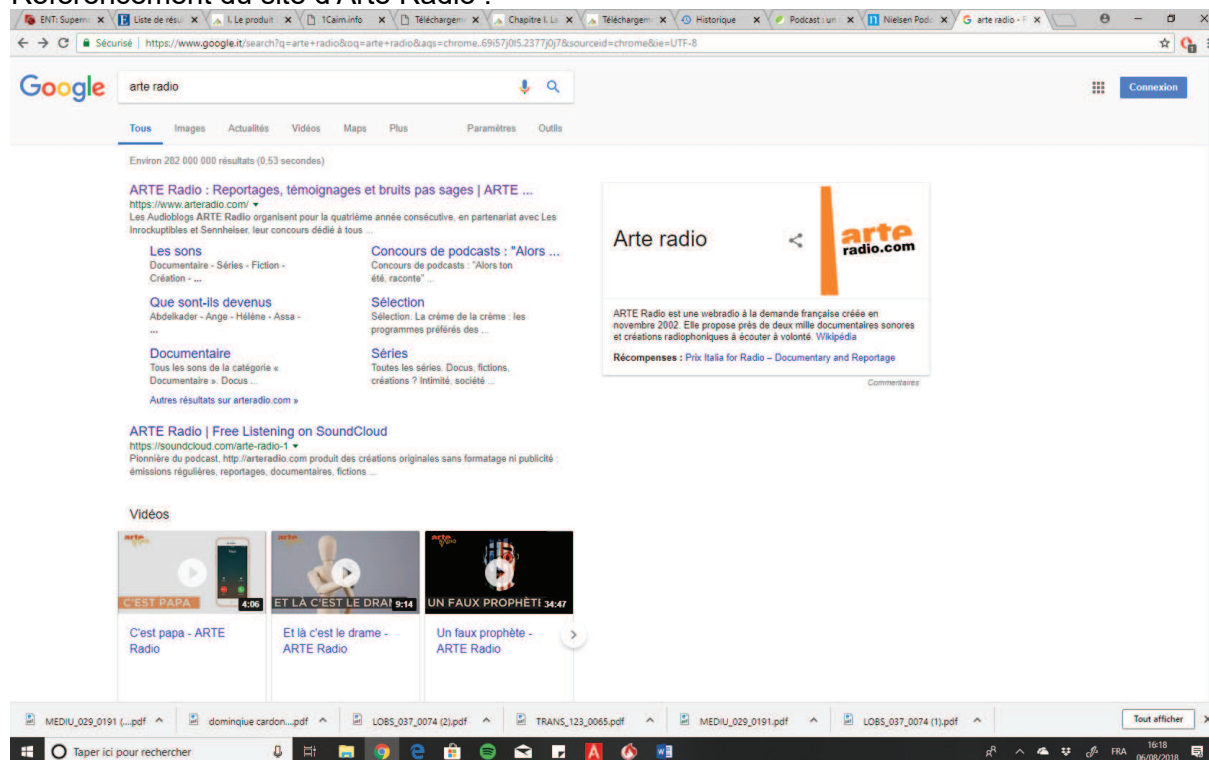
Référencement du site d'Arte Radio :

ENT: Superno | Liste de résu | I. Le produit | 1Caim.info | Télécharger | Chapitre I. Le | Télécharger | Historique | Podcast : un | Nielsen Pod | arte radio -

Sécurisé | https://www.google.it/search?q=arte+radio&oq=arte+radio&aqs=chrome..69i57j0l5.2377j0j7&sourceid=chrome&ie=UTF-8

Google

arte radio

Connexion

Tous Images Actualités Vidéos Maps Plus Paramètres Outils

Environ 282 000 000 résultats (0,53 secondes)

ARTE Radio : Reportages, témoignages et bruits pas sages | ARTE ...
https://www.arteradio.com/
Les Audioblogs ARTE Radio organisent pour la quatrième année consécutive, en partenariat avec Les Inrockuptibles et Sennheiser, leur concours dédié à tous ...

Les sons
Documentaire - Séries - Fiction - Création - ...

Concours de podcasts : "Alors ...
Concours de podcasts : "Alors ton été, raconte" ...

Que sont-ils devenus
Abdelkader - Ange - Hélène - Assa - ...

Sélection
Sélection. La crème de la crème : les programmes préférés des ...

Documentaire
Tous les sons de la catégorie « Documentaire ». Docus ...

Séries
Toutes les séries. Docus, fictions, créations ? Intimité, société ...

Autres résultats sur arteradio.com »

ARTE Radio | Free Listening on SoundCloud
https://soundcloud.com/arte-radio-1
Pionnière du podcast, http://arteradio.com produit des créations originales sans formatage ni publicité : émissions régulières, reportages, documentaires, fictions ...

Vidéos

C'EST PAPA 4:06
C'est papa - ARTE Radio

ET LÀ C'EST LE DRAI 9:14
Et là c'est le drame - ARTE Radio

UN FAUX PROPHÈTE 34:47
Un faux prophète - ARTE Radio

Arte radio
arte radio.com
ARTE Radio est une webradio à la demande française créée en novembre 2002. Elle propose près de deux mille documentaires sonores et créations radiophoniques à écouter à volonté. Wikipédia
Récompenses : Prix Italia for Radio – Documentary and Reportage
Commentaires

MEDIU_029_0191 (....pdf | dominqiue cardon....pdf | LOBS_037_0074 (2).pdf | TRANS_123_0065.pdf | MEDIU_029_0191.pdf | LOBS_037_0074 (1).pdf | Tout afficher

Taper ici pour rechercher
FRA 16:18 06/08/2018